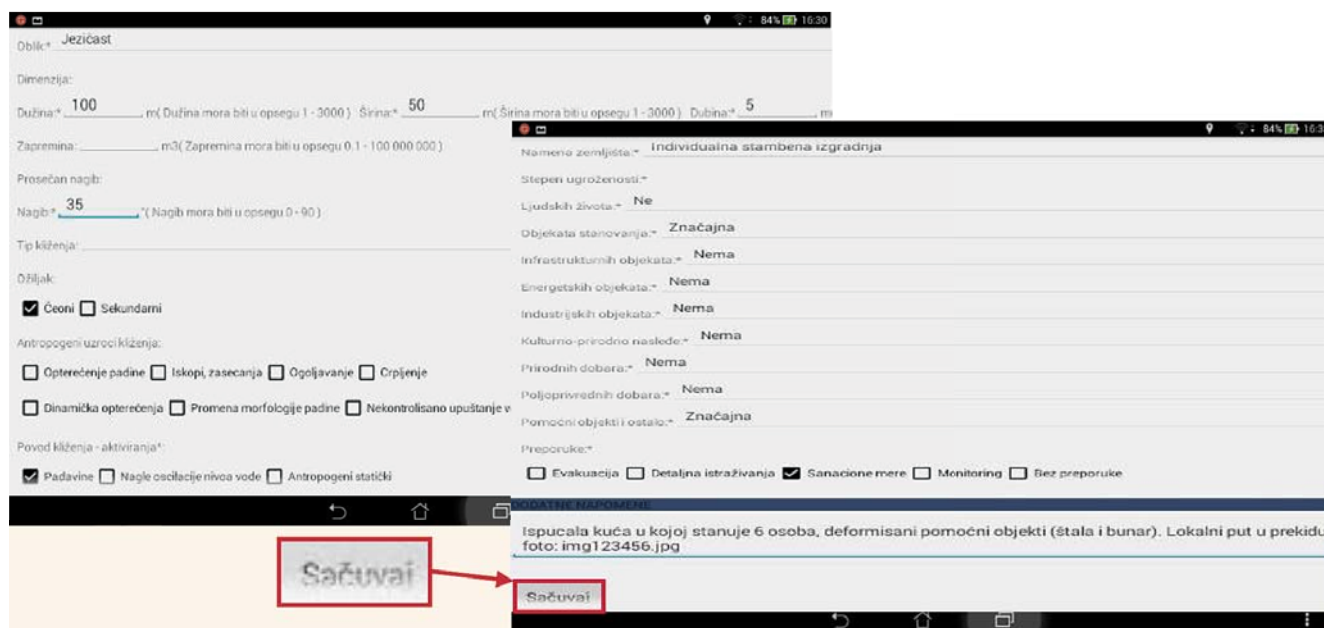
84% 16:30

Oblik:* Jezičast

Dimenzija:

Dužina:* 100 m( Dužina mora biti u opsegu 1 - 3000 ) Širina:* 50 m( Širina mora biti u opsegu 1 - 3000 ) Dubina:* 5 m

Zapremina: m3( Zapremina mora biti u opsegu 0.1 - 100 000 000 )

Prosečan nagib:

Nagib:* 35 °( Nagib mora biti u opsegu 0 - 90 )

Tip klizenja:

Ožiljak:

Čeoni Sekundarni

Antropogeni uzroci klizenja:

Opterećenje padine Iskopi, zasecanja Ogoljavanje Crpljenje

Dinamička opterećenja Promena morfologije padine Nekontrolisano upuštanje v

Povod klizenja - aktiviranja*:

Padavine Nagle oscilacije nivoa vode Antropogeni statički

Sačuvaj

84% 16:3

Namena zemljišta:* Individualna stambena izgradnja

Stepen ugroženosti:*

Ljudskih života:* Ne

Objekata stanovanja:* Značajna

Infrastrukturnih objekata:* Nema

Energetskih objekata:* Nema

Industrijskih objekata:* Nema

Kulturno-prirodno nasleđe:* Nema

Prirodnih dobara:* Nema

Poljoprivrednih dobara:* Nema

Pomoćni objekti i ostalo:* Značajna

Preporuke:*

Evakuacija Detaljna istraživanja Sanacione mere Monitoring Bez preporuke

DODATNE NAPOMENE

Ispucala kuća u kojoj stanuje 6 osoba, deformisani pomoćni objekti (štala i bunar). Lokalni put u prekidu foto: img123456.jpg

Sačuvaj